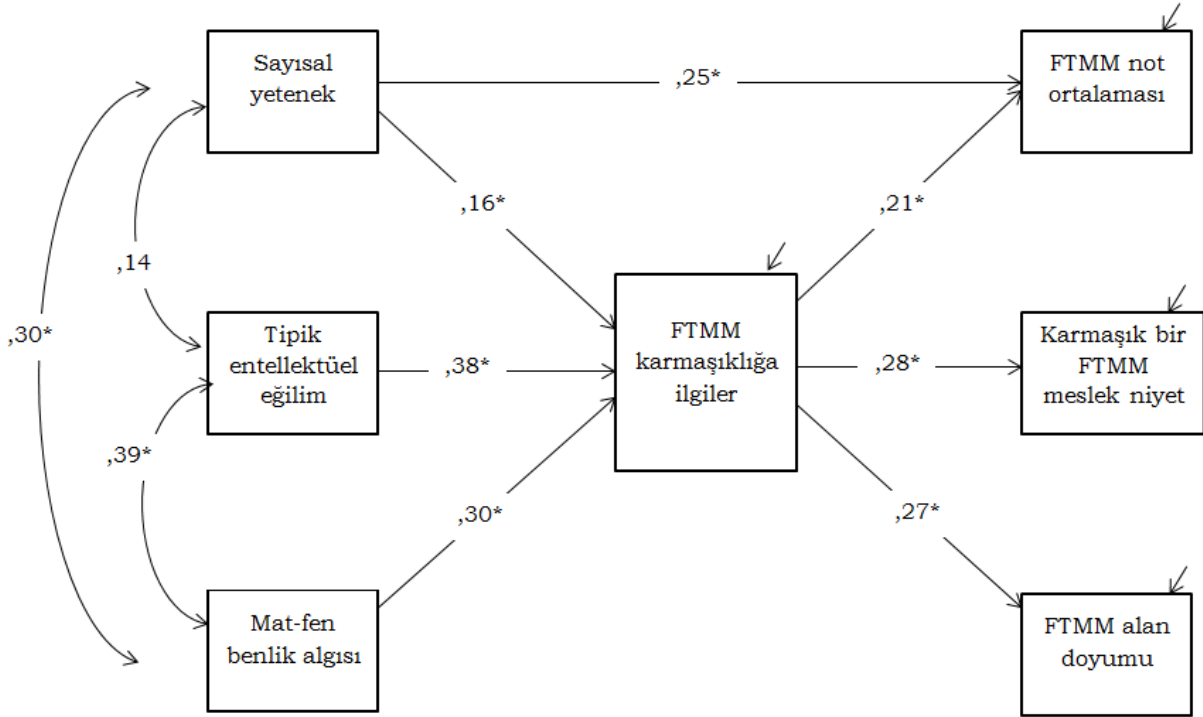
Sayısal yetenek

,25*

FTMM not ortalaması

,16*

,21*

,14

,30*

Tipik entellektüel eğilim

,38*

FTMM karmaşıklığa ilgiler

,28*

Karmaşık bir FTMM meslek niyet

,39*

,30*

,27*

Mat-fen benlik algısı

FTMM alan doyumu